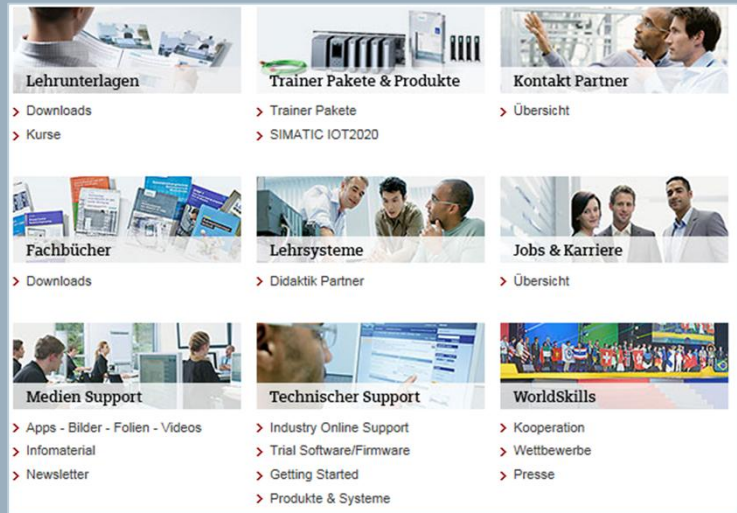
Lehrunterlagen
Downloads
Kurse

Trainer Pakete & Produkte
Trainer Pakete
SIMATIC IOT2020

Kontakt Partner
Übersicht

Fachbücher
Downloads

Lehrsysteme
Didaktik Partner

Jobs & Karriere
Übersicht

Medien Support
Apps - Bilder - Folien - Videos
Infomaterial
Newsletter

Technischer Support
Industry Online Support
Trial Software/Firmware
Getting Started
Produkte & Systeme

WorldSkills
Kooperation
Wettbewerbe
Presse